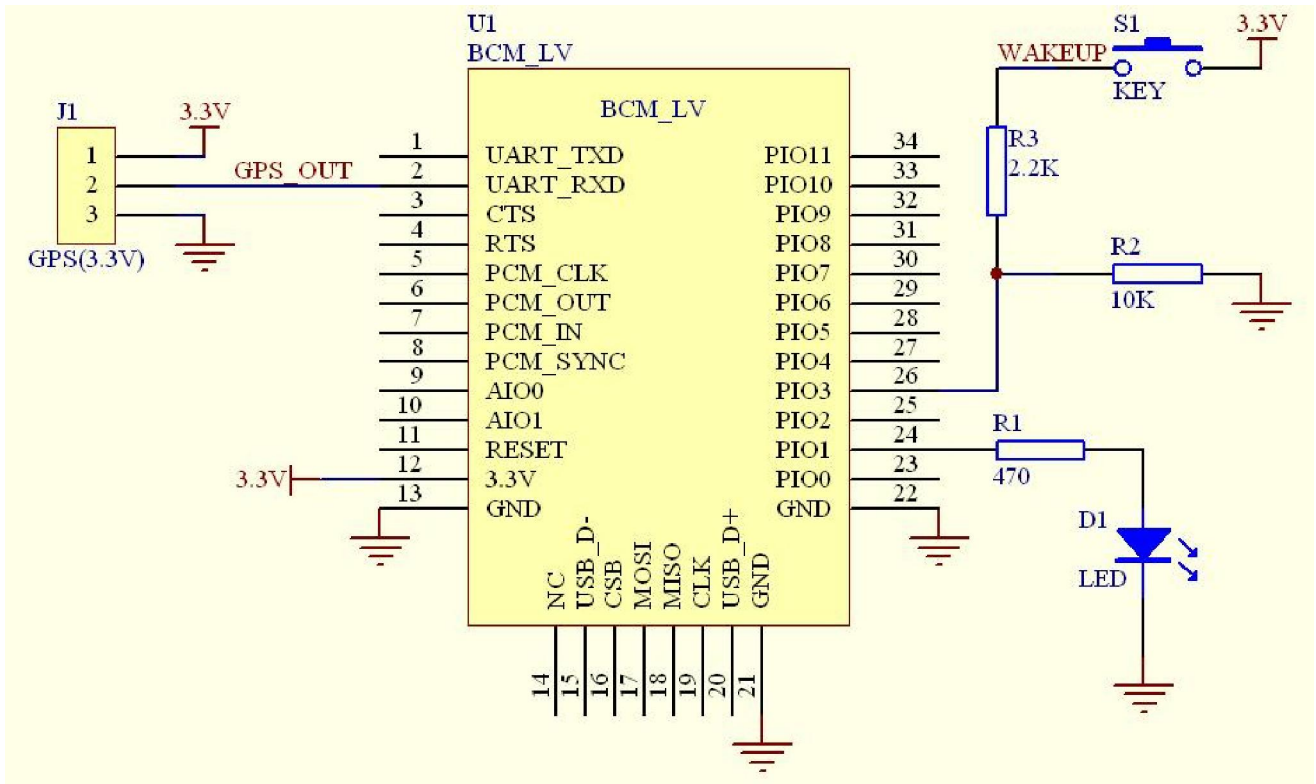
U1
BCM_LV

J1
1
2
3
GPS(3.3V)
3.3V
GPS_OUT

BCM_LV

1 UART_TXD
2 UART_RXD
3 CTS
4 RTS
5 PCM_CLK
6 PCM_OUT
7 PCM_IN
8 PCM_SYNC
9 AIO0
10 AIO1
11 RESET
12 3.3V
13 GND

3.3V

PIO11 34
PIO10 33
PIO9 32
PIO8 31
PIO7 30
PIO6 29
PIO5 28
PIO4 27
PIO3 26
PIO2 25
PIO1 24
PIO0 23
GND 22

NC USB_D- CSB MOSI MISO CLK USB_D+ GND
14 15 16 17 18 19 20 21

S1
3.3V
WAKEUP
KEY
R3
2.2K
R2
10K
R1
470
D1
LED